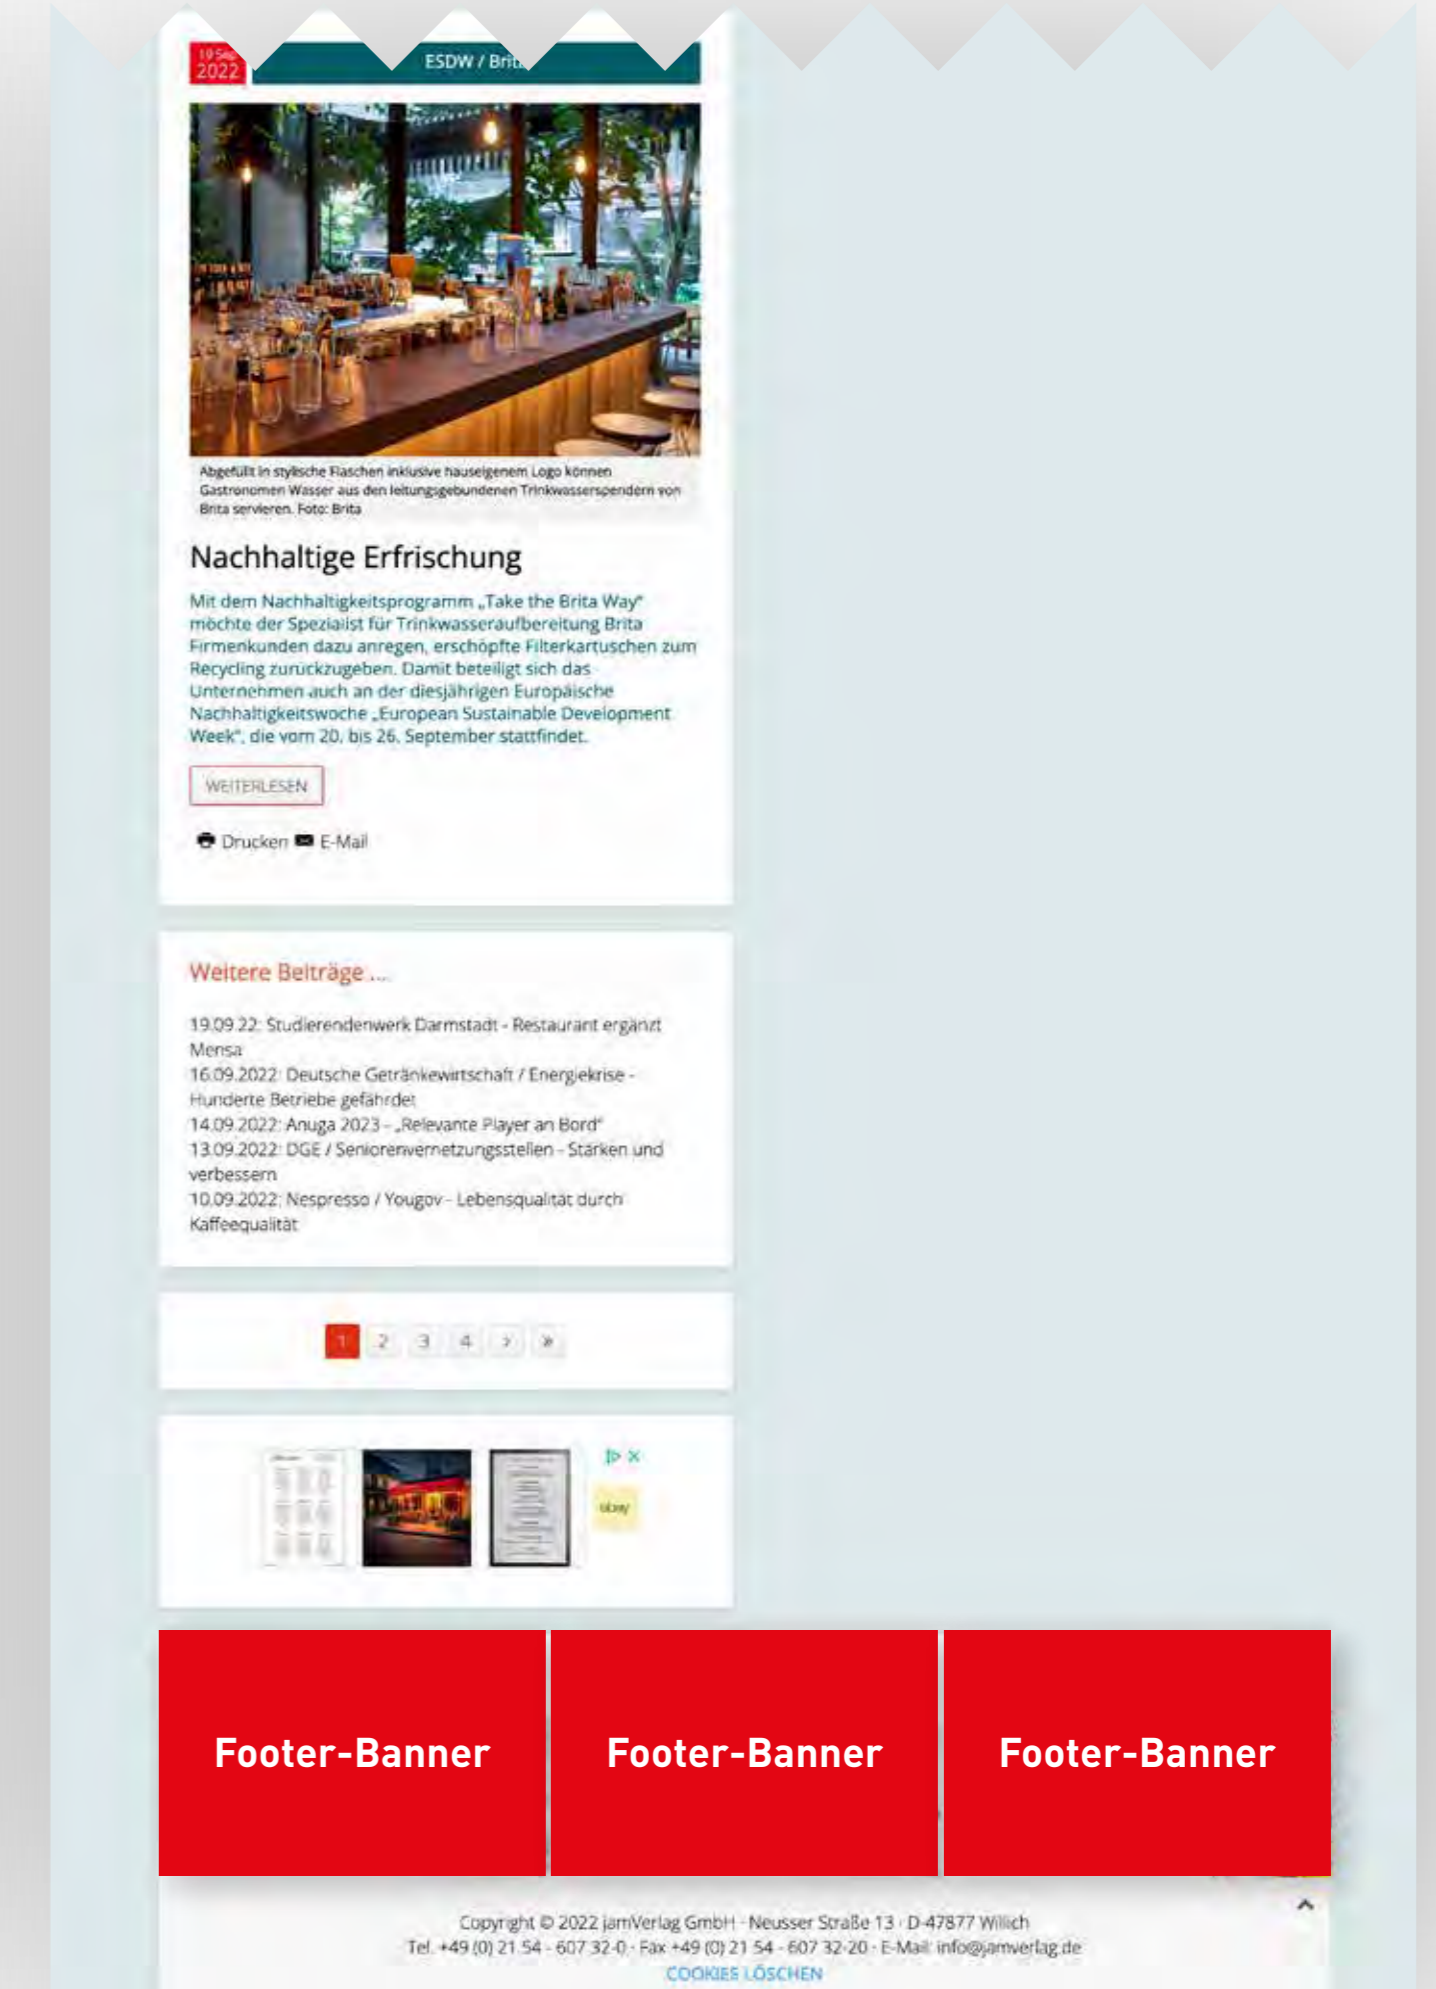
19 Sep 2022

ESDW / Brit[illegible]

Abgefüllt in stylische Flaschen inklusive hauseigenem Logo können Gastronomen Wasser aus den leitungsgebundenen Trinkwasserspendern von Brita servieren. Foto: Brita

Nachhaltige Erfrischung

Mit dem Nachhaltigkeitsprogramm „Take the Brita Way" möchte der Spezialist für Trinkwasseraufbereitung Brita Firmenkunden dazu anregen, erschöpfte Filterkartuschen zum Recycling zurückzugeben. Damit beteiligt sich das Unternehmen auch an der diesjährigen Europäische Nachhaltigkeitswoche „European Sustainable Development Week", die vom 20. bis 26. September stattfindet.

WEITERLESEN

Drucken E-Mail

Weitere Beiträge ...

19.09.22: Studierendenwerk Darmstadt - Restaurant ergänzt Mensa
16.09.2022: Deutsche Getränkewirtschaft / Energiekrise - Hunderte Betriebe gefährdet
14.09.2022: Anuga 2023 - „Relevante Player an Bord"
13.09.2022: DGE / Seniorenvernetzungsstellen - Stärken und verbessern
10.09.2022: Nespresso / Yougov - Lebensqualität durch Kaffeequalität

1 2 3 4 › »

ebay

Footer-Banner

Footer-Banner

Footer-Banner

Copyright © 2022 jamVerlag GmbH · Neusser Straße 13 · D-47877 Willich
Tel. +49 (0) 21 54 - 607 32-0 · Fax +49 (0) 21 54 - 607 32-20 · E-Mail: info@jamverlag.de
COOKIES LÖSCHEN